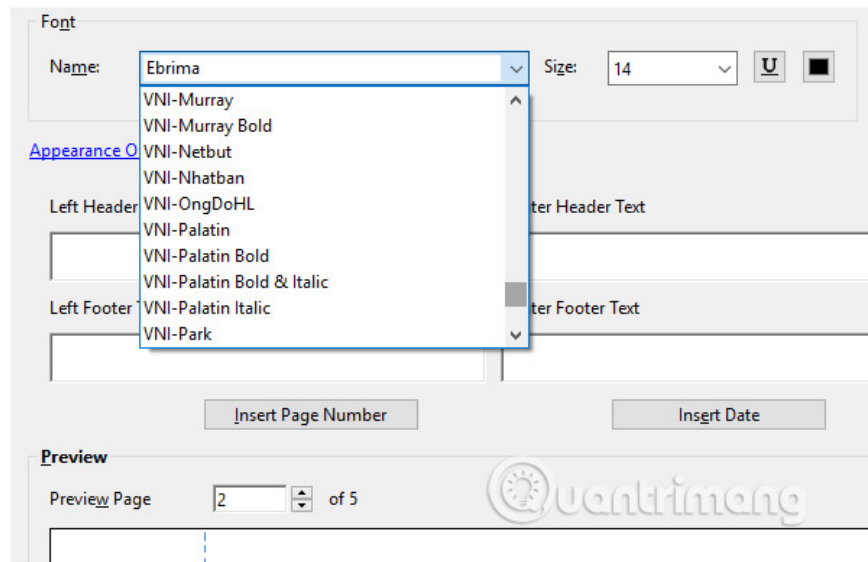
Font

Name: Ebrima

Size: 14

U

VNI-Murray
VNI-Murray Bold
VNI-Netbut
VNI-Nhatban
VNI-OngDoHL
VNI-Palatin
VNI-Palatin Bold
VNI-Palatin Bold & Italic
VNI-Palatin Italic
VNI-Park

Appearance O

Left Header

ter Header Text

Left Footer T

ter Footer Text

Insert Page Number

Insert Date

Preview

Preview Page 2 of 5

Quantrimang